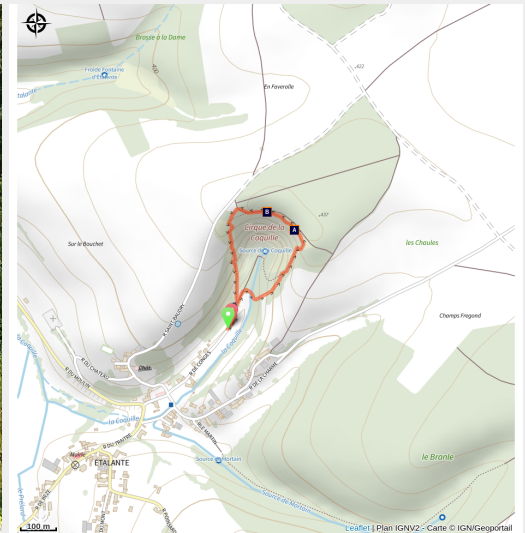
Brosse à la Dame
Froide Fontaine d'Étalante
En Faverolle
422
420
431
B
A
Cirque de la Coquille
Source de la Coquille
Sur le Bouchot
les Chaules
Champs Fregond
R. DU CHÂTEAU
R. DE COMBE
R. DE LA CHAUME
la Coquille
R. DU PRIEURE
ÉTALANTE
Source Morlain
le Branle
100 m
Leaflet | Plan IGNV2 - Carte © IGN/Geoportail